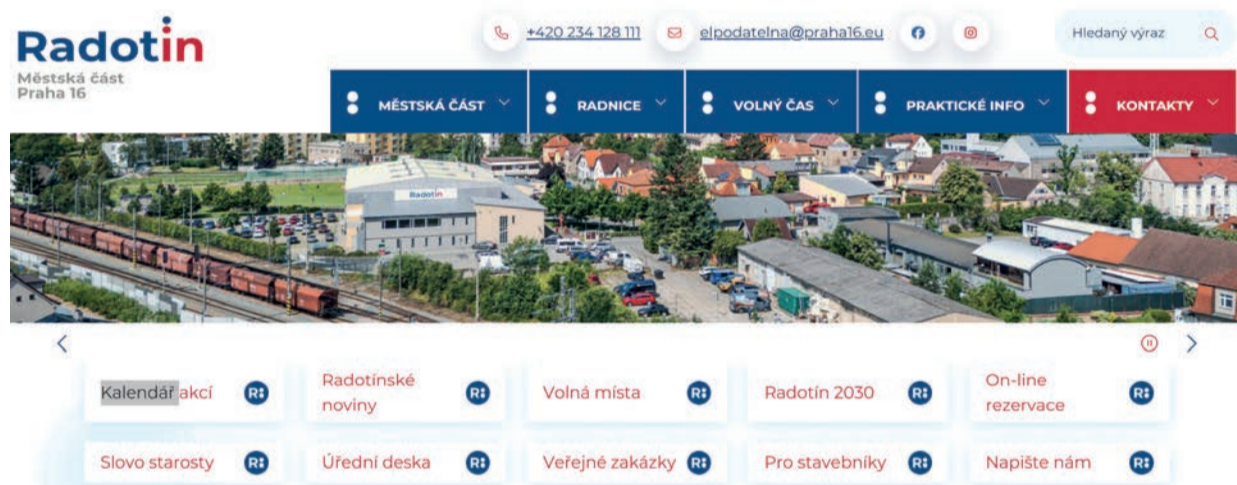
Radotin
Městská část
Praha 16

+420 234 128 111
elpodatelna@praha16.eu

Hledaný výraz

MĚSTSKÁ ČÁST
RADNICE
VOLNÝ ČAS
PRAKTICKÉ INFO
KONTAKTY

Radotin

Kalendář akcí
Radotínské noviny
Volná místa
Radotín 2030
On-line rezervace
Slovo starosty
Úřední deska
Veřejné zakázky
Pro stavebníky
Napište nám